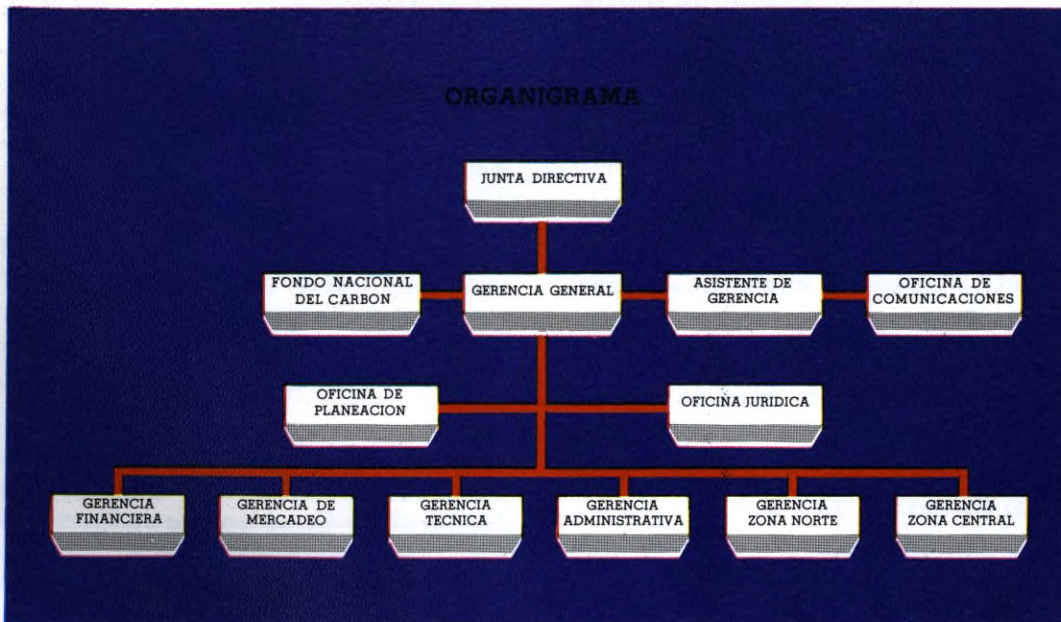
ORGANIGRAMA

JUNTA DIRECTIVA

FONDO NACIONAL DEL CARBON

GERENCIA GENERAL

ASISTENTE DE GERENCIA

OFICINA DE COMUNICACIONES

OFICINA DE PLANEACION

OFICINA JURIDICA

GERENCIA FINANCIERA

GERENCIA DE MERCADEO

GERENCIA TECNICA

GERENCIA ADMINISTRATIVA

GERENCIA ZONA NORTE

GERENCIA ZONA CENTRAL